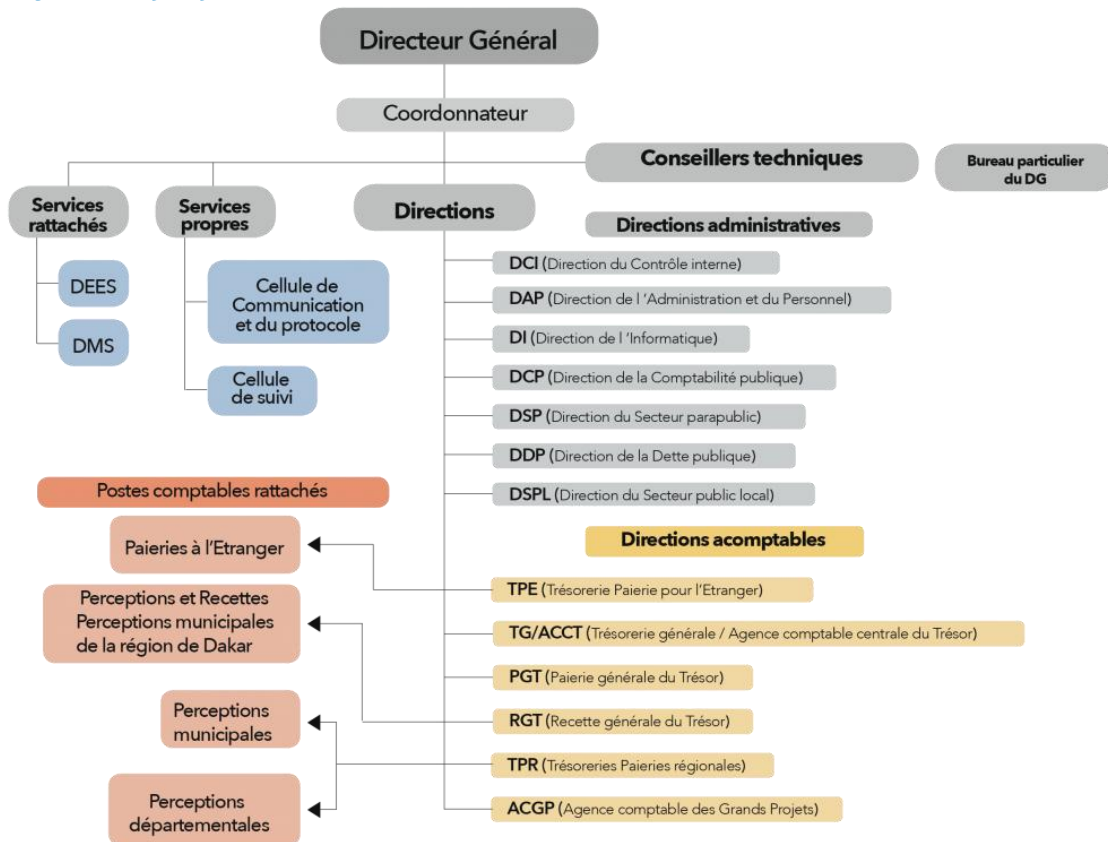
Directeur Général

Coordonnateur

Conseillers techniques

Bureau particulier du DG

Services rattachés

Services propres

Directions

Directions administratives

DEES

DMS

Cellule de Communication et du protocole

Cellule de suivi

DCI (Direction du Contrôle interne)

DAP (Direction de l 'Administration et du Personnel)

DI (Direction de l 'Informatique)

DCP (Direction de la Comptabilité publique)

DSP (Direction du Secteur parapublic)

DDP (Direction de la Dette publique)

DSPL (Direction du Secteur public local)

Postes comptables rattachés

Paieries à l'Etranger

Perceptions et Recettes Perceptions municipales de la région de Dakar

Perceptions municipales

Perceptions départementales

Directions acomptables

TPE (Trésorerie Paierie pour l'Etranger)

TG/ACCT (Trésorerie générale / Agence comptable centrale du Trésor)

PGT (Paierie générale du Trésor)

RGT (Recette générale du Trésor)

TPR (Trésoreries Paieries régionales)

ACGP (Agence comptable des Grands Projets)